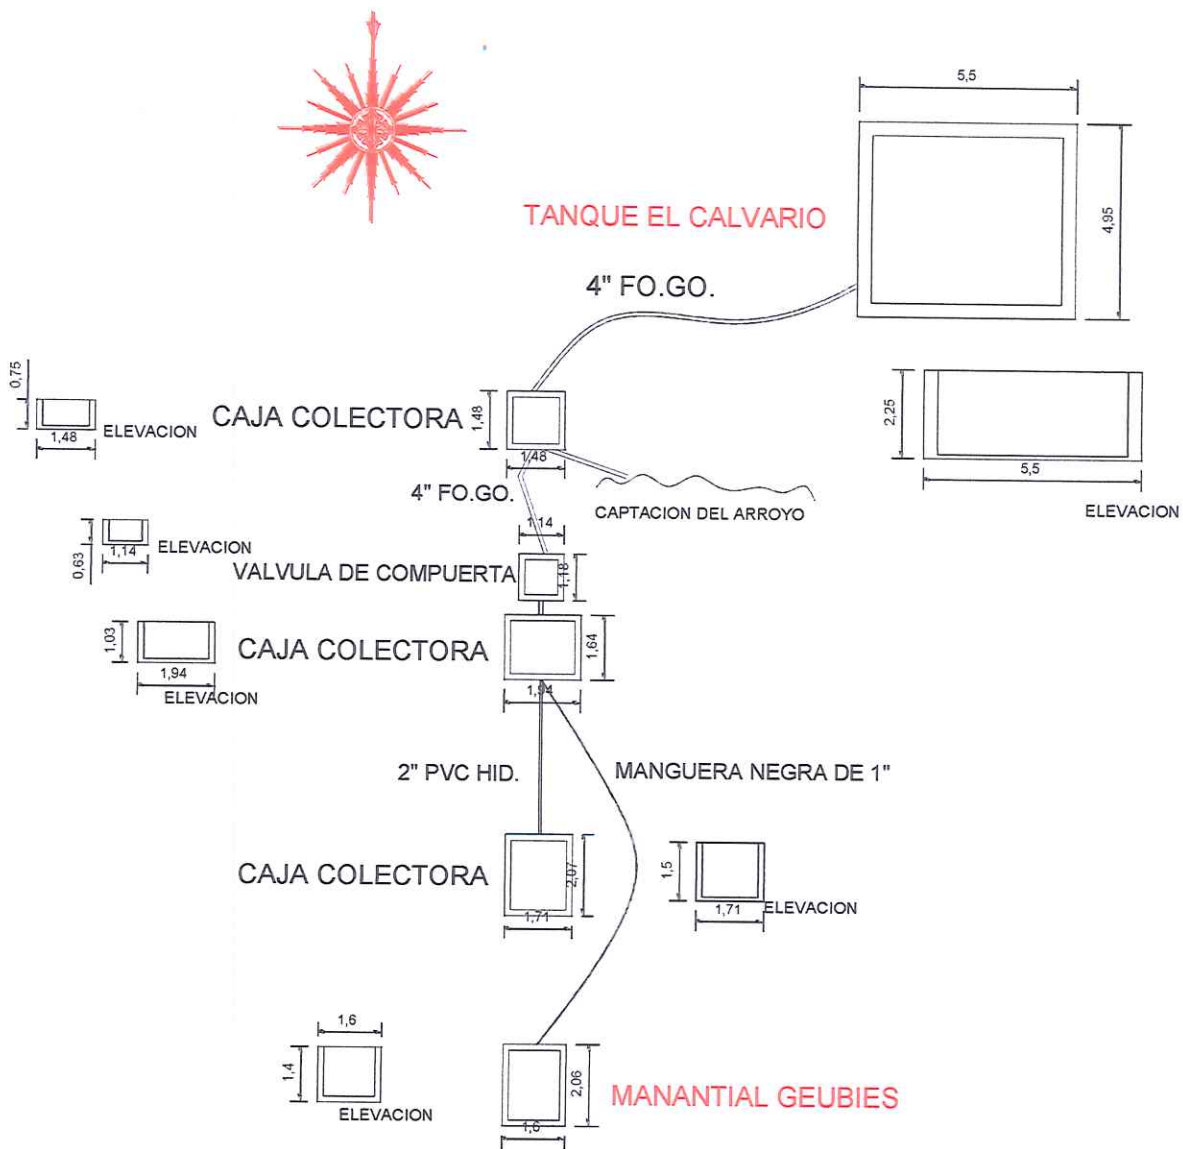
5,5

TANQUE EL CALVARIO

4,95

4" FO.GO.

0,75

1,48

ELEVACION

CAJA COLECTORA

1,48

1,48

2,25

5,5

ELEVACION

4" FO.GO.

CAPTACION DEL ARROYO

1,14

1,14

ELEVACION

0,63

VALVULA DE COMPUERTA

1,18

1,03

1,94

ELEVACION

CAJA COLECTORA

1,64

1,94

2" PVC HID.

MANGUERA NEGRA DE 1"

CAJA COLECTORA

2,07

1,71

1,5

1,71

ELEVACION

1,6

1,4

ELEVACION

2,06

MANANTIAL GEUBIES

1,6